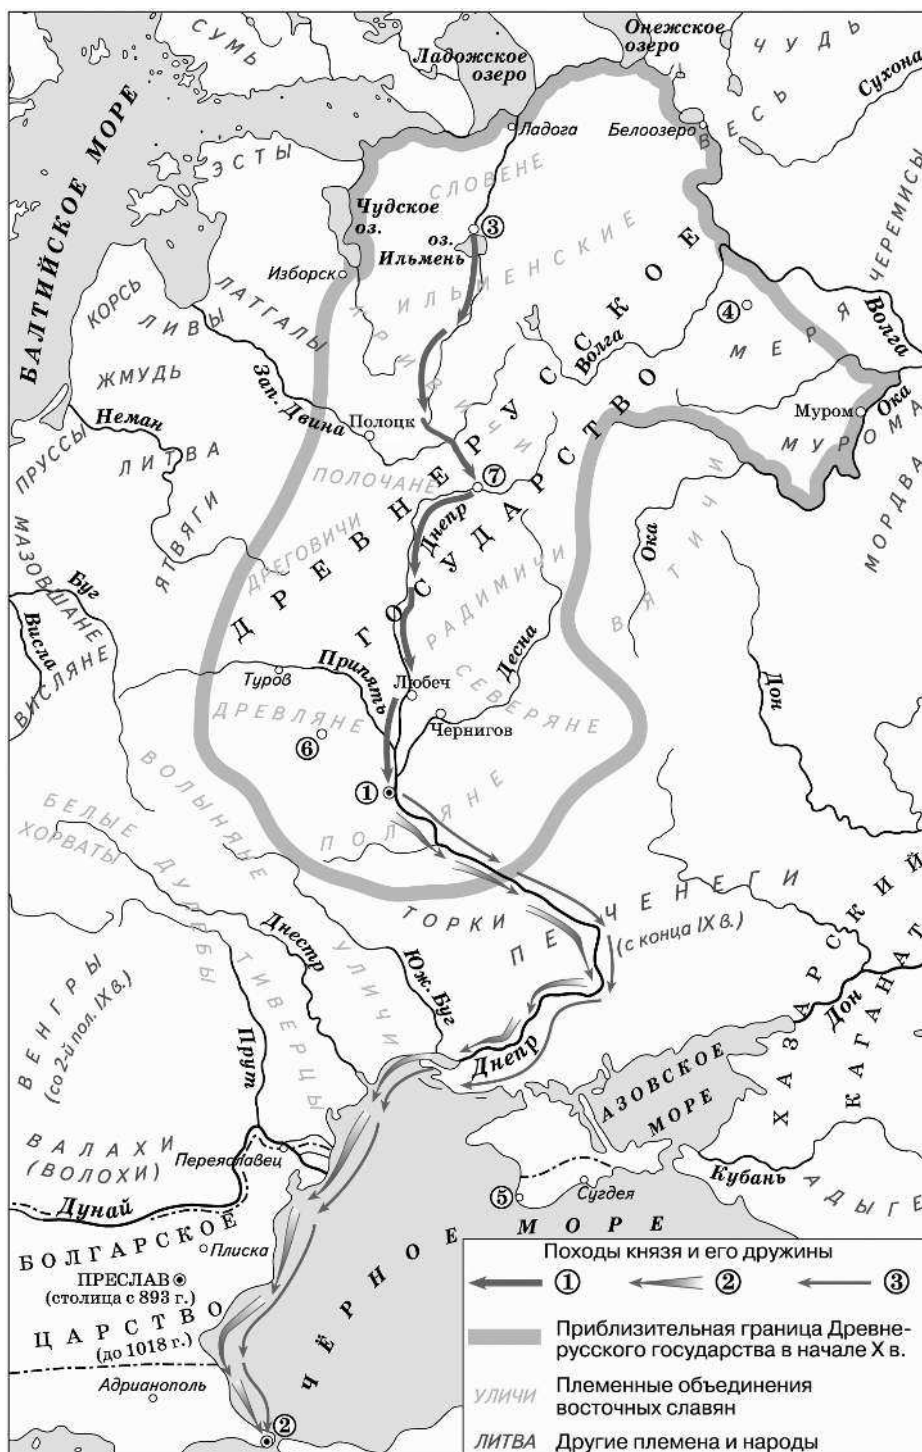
СУМЬ
Ладожское озеро
Онежское озеро
ЧУДЬ
Сухона
БАЛТИЙСКОЕ МОРЕ
Ладога
Белоозеро
ВЕСЬ
ЭСТЫ
СЛОВЕНЕ
Чудское оз.
оз. Ильмень
③
ИЛЬМЕНСКИЕ
ЧЕРЕМИСЫ
Изборск
КОРСЬ
ЛАТГАЛЫ
ЛИВЫ
КРИВИЧИ
ДРЕВНЕРУССКОЕ ГОСУДАРСТВО
④
МЕРЯ
Волга
Волга
ЖМУДЬ
Зап. Двина
Неман
Полоцк
Муром
Ока
МУРОМА
ПРУССЫ
ЛИТВА
ПОЛОЧАНЕ
⑦
МОРДВА
МАЗОВШАНЕ
ЯТВЯГИ
ДРЕГОВИЧИ
Днепр
Ока
ВЯТИЧИ
Буг
Висла
РАДИМИЧИ
Десна
ВИСЛЯНЕ
Туров
Припять
Любеч
Дон
ДРЕВЛЯНЕ
СЕВЕРЯНЕ
Чернигов
⑥
①
ВОЛЫНЯНЕ
ПОЛЯНЕ
БЕЛЫЕ ХОРВАТЫ
ДУЛЕБЫ
ТОРКИ
ПЕЧЕНЕГИ
(с конца IX в.)
ХАЗАРСКИЙ КАГАНАТ
Днестр
УЛИЧИ
Юж. Буг
ВЕНГРЫ
(со 2-й пол. IX в.)
ТИВЕРЦЫ
Днепр
Прут
Дон
АЗОВСКОЕ МОРЕ
ВАЛАХИ (ВОЛОХИ)
Переяславец
Кубань
АДЫГЕ
Дунай
⑤
Сугдея
БОЛГАРСКОЕ
Плиска
ЧЁРНОЕ МОРЕ
ПРЕСЛАВ (столица с 893 г.)
ЦАРСТВО (до 1018 г.)
Адрианополь
②

Походы князя и его дружины
① ② ③
Приблизительная граница Древнерусского государства в начале X в.
УЛИЧИ Племенные объединения восточных славян
ЛИТВА Другие племена и народы